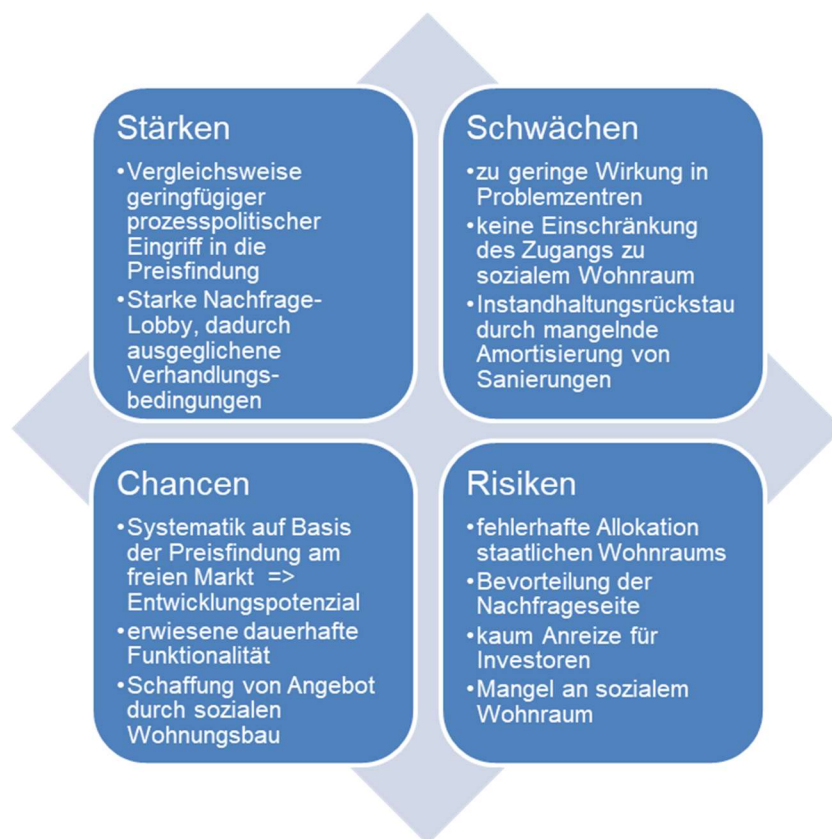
Stärken

•Vergleichsweise geringfügiger prozesspolitischer Eingriff in die Preisfindung
•Starke Nachfrage-Lobby, dadurch ausgeglichene Verhandlungsbedingungen

Schwächen

•zu geringe Wirkung in Problemzentren
•keine Einschränkung des Zugangs zu sozialem Wohnraum
•Instandhaltungsrückstau durch mangelnde Amortisierung von Sanierungen

Chancen

•Systematik auf Basis der Preisfindung am freien Markt => Entwicklungspotenzial
•erwiesene dauerhafte Funktionalität
•Schaffung von Angebot durch sozialen Wohnungsbau

Risiken

•fehlerhafte Allokation staatlichen Wohnraums
•Bevorteilung der Nachfrageseite
•kaum Anreize für Investoren
•Mangel an sozialem Wohnraum